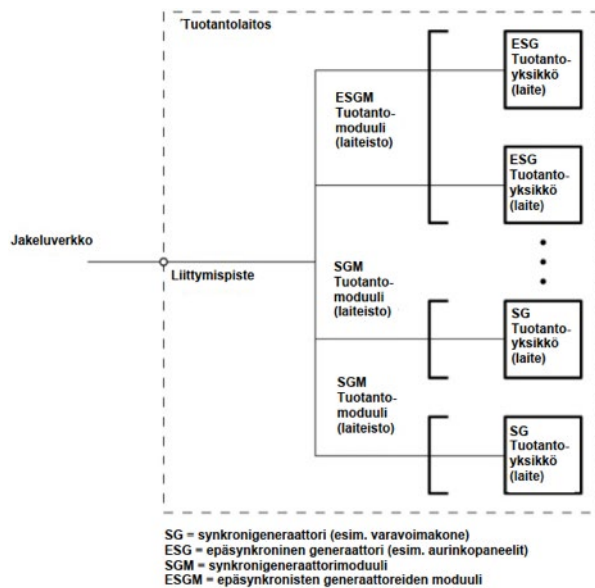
´Tuotantolaitos

Jakeluverkko

Liittymispiste

ESGM Tuotantomoduuli (laitteisto)

ESG Tuotantoyksikkö (laite)

ESG Tuotantoyksikkö (laite)

SGM Tuotantomoduuli (laiteisto)

SG Tuotantoyksikkö (laite)

SGM Tuotantomoduuli (laiteisto)

SG Tuotantoyksikkö (laite)

SG = synkronigeneraattori (esim. varavoimakone)
ESG = epäsynkroninen generaattori (esim. aurinkopaneelit)
SGM = synkronigeneraattorimoduuli
ESGM = epäsynkronisten generaattoreiden moduuli